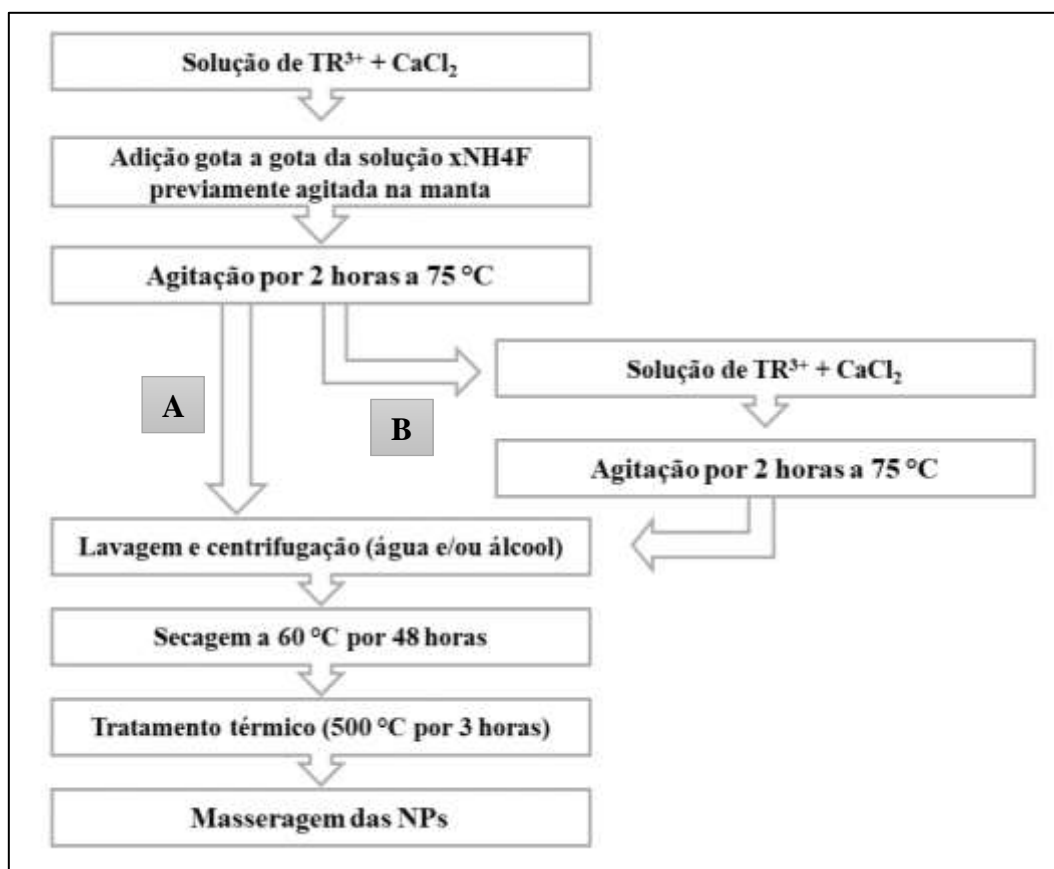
Solução de $TR^{3+}$ + $CaCl_2$

Adição gota a gota da solução xNH4F previamente agitada na manta

Agitação por 2 horas a 75 °C

A

B

Solução de $TR^{3+}$ + $CaCl_2$

Agitação por 2 horas a 75 °C

Lavagem e centrifugação (água e/ou álcool)

Secagem a 60 °C por 48 horas

Tratamento térmico (500 °C por 3 horas)

Masseragem das NPs